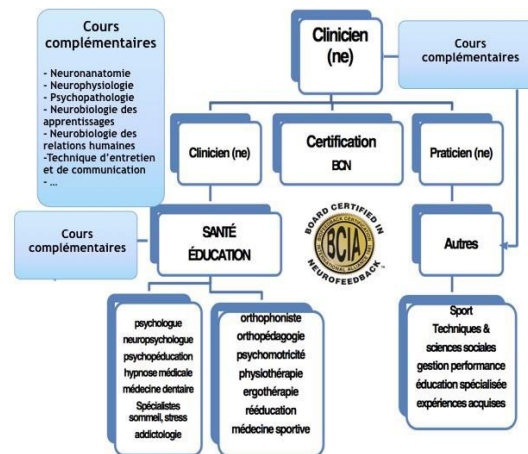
Cours complémentaires

- Neuronanatomie
- Neurophysiologie
- Psychopathologie
- Neurobiologie des apprentissages
- Neurobiologie des relations humaines
-Technique d'entretien et de communication
- ...

Clinicien (ne)

Cours complémentaires

Clinicien (ne)

Certification
BCN

Praticien (ne)

Cours complémentaires

SANTÉ
ÉDUCATION

BOARD CERTIFIED IN
BCIA
NEUROFEEDBACK

Autres

psychologue
neuropsychologue
psychoéducation
hypnose médicale
médecine dentaire
Spécialistes sommeil, stress
addictologie

orthophoniste
orthopédagogie
psychomotricité
physiothérapie
ergothérapie
rééducation
médecine sportive

Sport
Techniques & sciences sociales
gestion performance
éducation spécialisée
expériences acquises